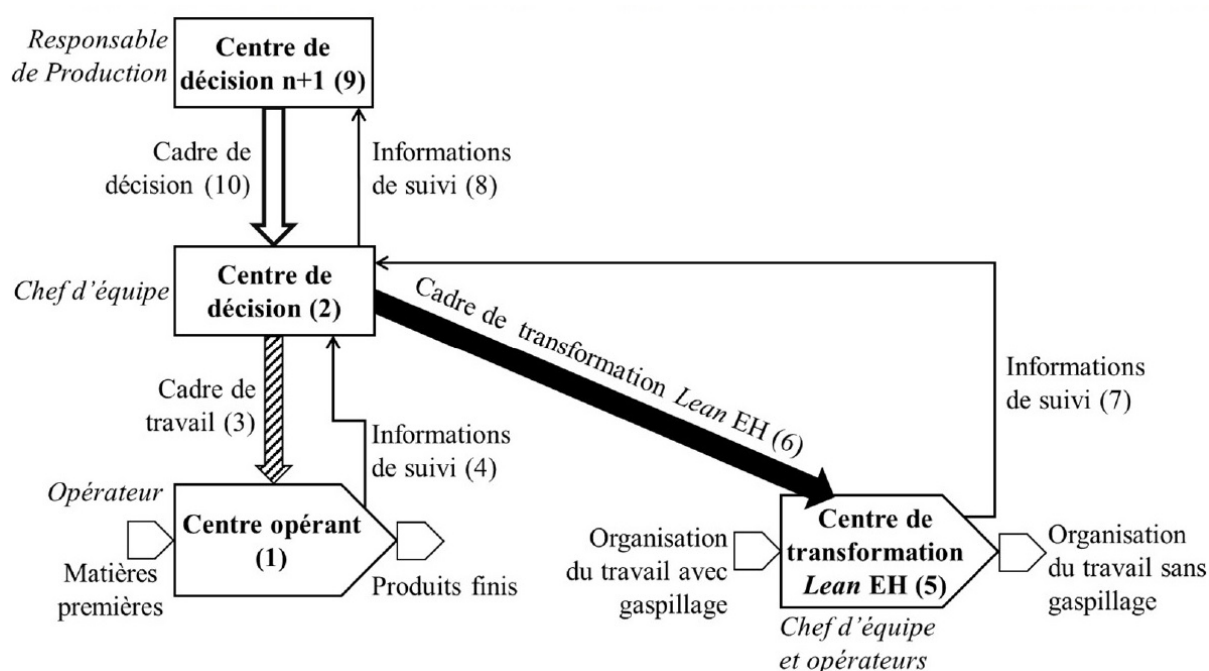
Responsable de Production

Centre de décision n+1 (9)

Cadre de décision (10)

Informations de suivi (8)

Chef d'équipe

Centre de décision (2)

Cadre de transformation Lean EH (6)

Informations de suivi (7)

Cadre de travail (3)

Informations de suivi (4)

Opérateur

Matières premières

Centre opérant (1)

Produits finis

Organisation du travail avec gaspillage

Centre de transformation Lean EH (5)

Organisation du travail sans gaspillage

Chef d'équipe et opérateurs